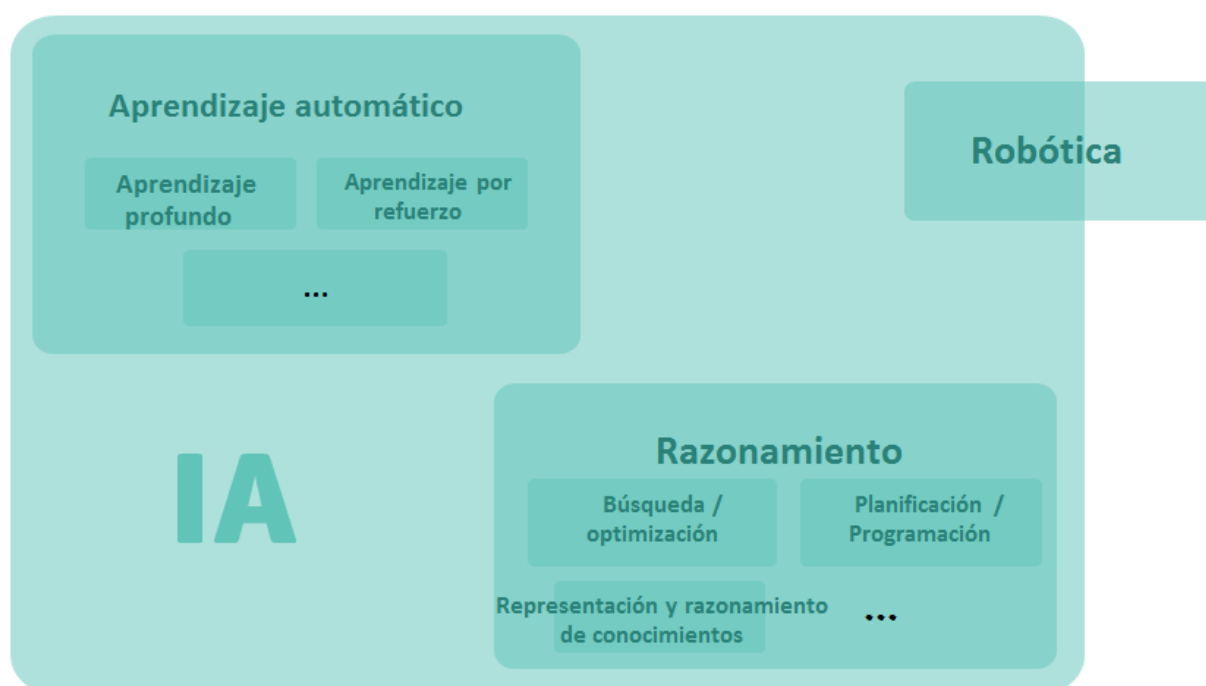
Aprendizaje automático

Aprendizaje profundo

Aprendizaje por refuerzo

...

Robótica

IA

Razonamiento

Búsqueda / optimización

Planificación / Programación

Representación y razonamiento de conocimientos

...